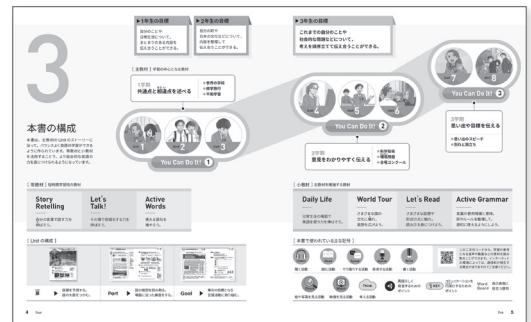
▶1年生の目標

自分のことや身近なことについて、まとまりのある内容を伝えることができる。

▶2年生の目標

自分の意見や日本の文化などについて、内容を整理して伝えることができる。

▶3年生の目標

これまでの自分のことや社会的な問題などについて、考えを論理立てて伝え合うことができる。

3

本書の構成

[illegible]

[ 主教材 ] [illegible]

1学期
共通点と相違点を述べる

・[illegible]
・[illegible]
・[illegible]

1 2 3

You Can Do It! 1

4 5 6

You Can Do It! 2

2学期
意見をわかりやすく伝える

・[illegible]
・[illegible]
・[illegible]

7 8

You Can Do It! 3

3学期
思い出や目標を伝える

・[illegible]
・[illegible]

[ 帯教材 ] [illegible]

Story Retelling

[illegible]

Let's Talk!

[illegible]

Active Words

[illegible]

[ 付録 ] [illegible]

Daily Life

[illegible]

World Tour

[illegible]

Let's Read

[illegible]

Active Grammar

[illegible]

[ Unitの構成 ]

Part

Goal

[ 本書で使われているおもな記号 ]

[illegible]

4

5